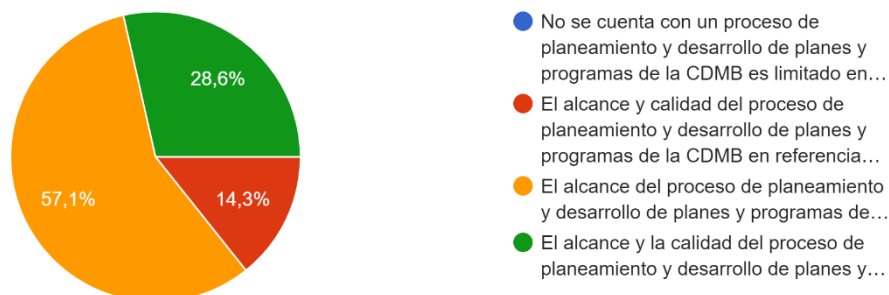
28,6%

14,3%

57,1%

No se cuenta con un proceso de planeamiento y desarrollo de planes y programas de la CDMB es limitado en…

El alcance y calidad del proceso de planeamiento y desarrollo de planes y programas de la CDMB en referencia…

El alcance del proceso de planeamiento y desarrollo de planes y programas de…

El alcance y la calidad del proceso de planeamiento y desarrollo de planes y…